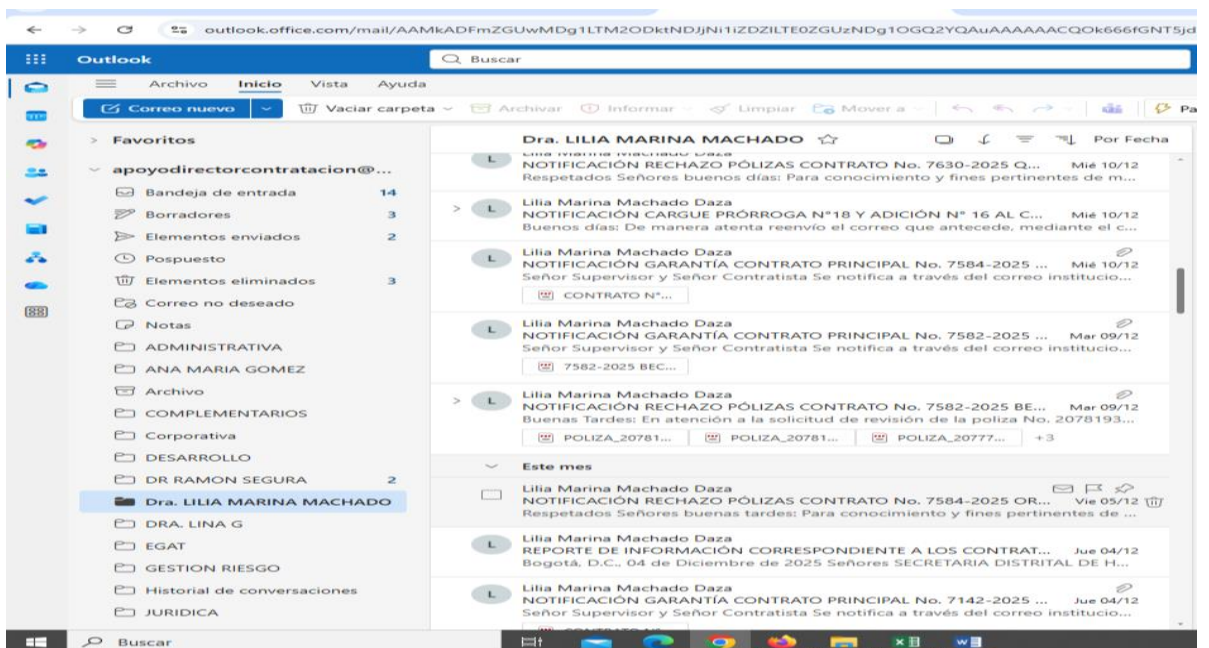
outlook.office.com/mail/AAMkADFmZGUwMDg1LTM2ODktNDJjNi1iZDZlLTE0ZGUzNDg1OGQ2YQAuAAAAAACQOk666fGNT5jd

Outlook

Buscar

Archivo Inicio Vista Ayuda

Correo nuevo

Vaciar carpeta Archivar Informar Limpiar Mover a

Pa

Favoritos

apoyodirectorcontratacion@...

Bandeja de entrada 14
Borradores 3
Elementos enviados 2
Pospuesto
Elementos eliminados 3
Correo no deseado
Notas
ADMINISTRATIVA
ANA MARIA GOMEZ
Archivo
COMPLEMENTARIOS
Corporativa
DESARROLLO
DR RAMON SEGURA 2
Dra. LILIA MARINA MACHADO
DRA. LINA G
EGAT
GESTION RIESGO
Historial de conversaciones
JURIDICA

Dra. LILIA MARINA MACHADO

Por Fecha

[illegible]
NOTIFICACIÓN RECHAZO PÓLIZAS CONTRATO No. 7630-2025 Q... Mié 10/12
Respetados Señores buenos días: Para conocimiento y fines pertinentes de m...

Lilia Marina Machado Daza
NOTIFICACIÓN CARGUE PRÓRROGA N°18 Y ADICIÓN N° 16 AL C... Mié 10/12
Buenos días: De manera atenta reenvío el correo que antecede, mediante el c...

Lilia Marina Machado Daza
NOTIFICACIÓN GARANTÍA CONTRATO PRINCIPAL No. 7584-2025 ... Mié 10/12
Señor Supervisor y Señor Contratista Se notifica a través del correo institucio...
CONTRATO N°...

Lilia Marina Machado Daza
NOTIFICACIÓN GARANTÍA CONTRATO PRINCIPAL No. 7582-2025 ... Mar 09/12
Señor Supervisor y Señor Contratista Se notifica a través del correo institucio...
7582-2025 BEC...

Lilia Marina Machado Daza
NOTIFICACIÓN RECHAZO PÓLIZAS CONTRATO No. 7582-2025 BE... Mar 09/12
Buenas Tardes: En atención a la solicitud de revisión de la poliza No. 2078193...
POLIZA_20781... POLIZA_20781... POLIZA_20777... +3

Este mes

Lilia Marina Machado Daza
NOTIFICACIÓN RECHAZO PÓLIZAS CONTRATO No. 7584-2025 OR... Vie 05/12
Respetados Señores buenas tardes: Para conocimiento y fines pertinentes de ...

Lilia Marina Machado Daza
REPORTE DE INFORMACIÓN CORRESPONDIENTE A LOS CONTRAT... Jue 04/12
Bogotá, D.C., 04 de Diciembre de 2025 Señores SECRETARIA DISTRITAL DE H...

Lilia Marina Machado Daza
NOTIFICACIÓN GARANTÍA CONTRATO PRINCIPAL No. 7142-2025 ... Jue 04/12
Señor Supervisor y Señor Contratista Se notifica a través del correo institucio...

Buscar